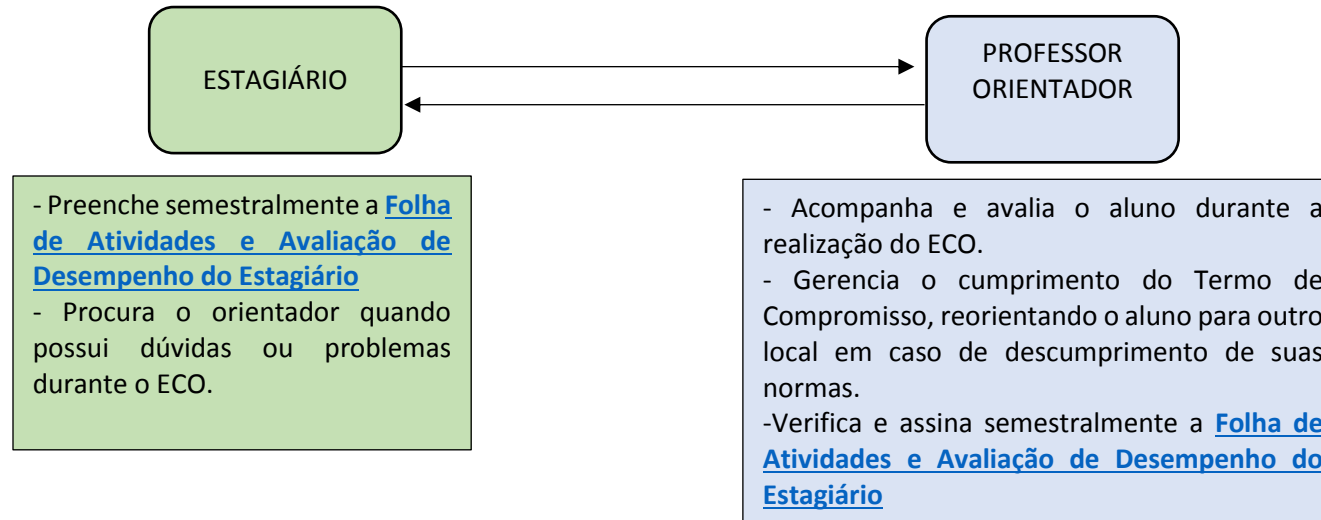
ESTAGIÁRIO

PROFESSOR ORIENTADOR

- Preenche semestralmente a Folha de Atividades e Avaliação de Desempenho do Estagiário
- Procura o orientador quando possui dúvidas ou problemas durante o ECO.

- Acompanha e avalia o aluno durante a realização do ECO.
- Gerencia o cumprimento do Termo de Compromisso, reorientando o aluno para outro local em caso de descumprimento de suas normas.
-Verifica e assina semestralmente a Folha de Atividades e Avaliação de Desempenho do Estagiário